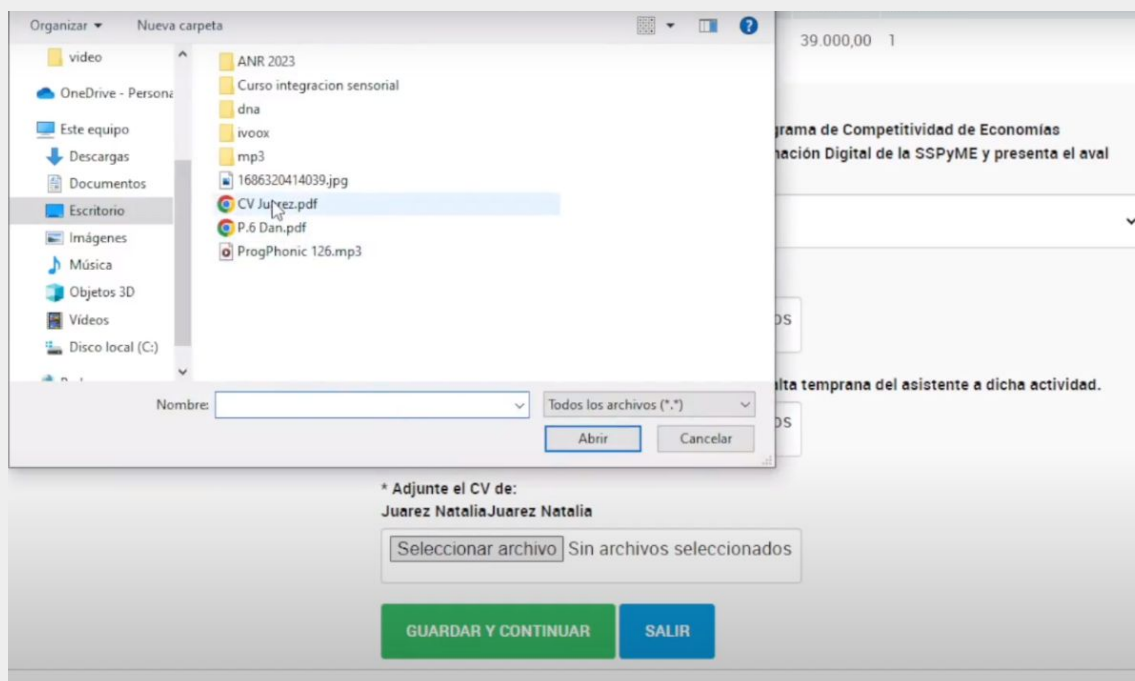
Organizar ▾ Nueva carpeta

video
OneDrive - Persona
Este equipo
Descargas
Documentos
Escritorio
Imágenes
Música
Objetos 3D
Vídeos
Disco local (C:)

ANR 2023
Curso integracion sensorial
dna
ivoox
mp3
1686320414039.jpg
CV Ju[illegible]ez.pdf
P.6 Dan.pdf
ProgPhonic 126.mp3

Nombre:
Todos los archivos (*.*)
Abrir
Cancelar

39.000,00 1

grama de Competitividad de Economías
nación Digital de la SSPyME y presenta el aval

os

alta temprana del asistente a dicha actividad.

os

* Adjunte el CV de:
Juarez NataliaJuarez Natalia

Seleccionar archivo Sin archivos seleccionados

GUARDAR Y CONTINUAR
SALIR